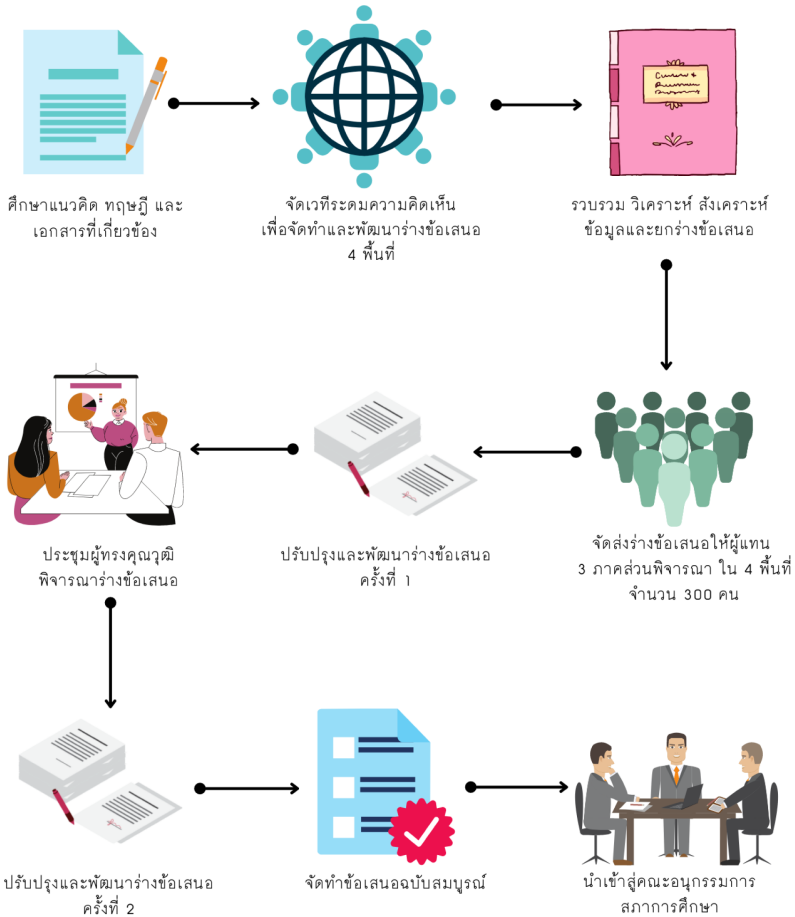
ศึกษาแนวคิด ทฤษฎี และเอกสารที่เกี่ยวข้อง

จัดเวทีระดมความคิดเห็นเพื่อจัดทำและพัฒนาร่างข้อเสนอ 4 พื้นที่

รวบรวม วิเคราะห์ สังเคราะห์ข้อมูลและยกร่างข้อเสนอ

ประชุมผู้ทรงคุณวุฒิพิจารณาร่างข้อเสนอ

ปรับปรุงและพัฒนาร่างข้อเสนอ ครั้งที่ 1

จัดส่งร่างข้อเสนอให้ผู้แทน 3 ภาคส่วนพิจารณา ใน 4 พื้นที่ จำนวน 300 คน

ปรับปรุงและพัฒนาร่างข้อเสนอ ครั้งที่ 2

จัดทำข้อเสนอฉบับสมบูรณ์

นำเข้าสู่คณะอนุกรรมการสภาการศึกษา